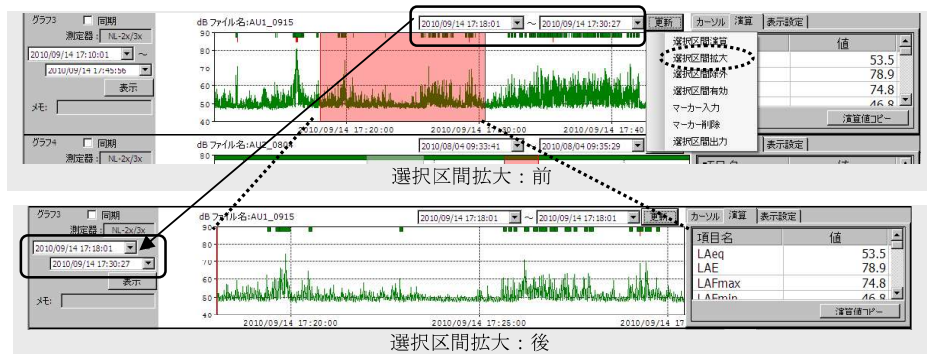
グラフ3 □ 同期
測定器： NL-2x/3x
2010/09/14 17:10:01 ～
2010/09/14 17:45:56
表示
メモ:

dB ファイル名:AU1_0915
2010/09/14 17:18:01 ～ 2010/09/14 17:30:27 更新
90
80
70
60
50
40
2010/09/14 17:20:00
2010/09/14 17:30:00
2010/09/14 17:40

カーソル 演算 表示設定
値
選択区間演算
選択区間拡大
選択区間除外
選択区間有効
マーカー入力
マーカー削除
選択区間出力
53.5
78.9
74.8
46.8
演算値コピー

グラフ4 □ 同期
測定器： NL-2x/3x
dB ファイル名:AU1_0804
2010/08/04 09:33:41 ～ 2010/08/04 09:35:29 更新
80
カーソル 演算 表示設定
値

選択区間拡大：前

グラフ3 □ 同期
測定器： NL-2x/3x
2010/09/14 17:18:01
2010/09/14 17:30:27
表示
メモ:

dB ファイル名:AU1_0915
2010/09/14 17:18:01 ～ 2010/09/14 17:18:01 更新
90
80
70
60
50
40
2010/09/14 17:20:00
2010/09/14 17:25:00
2010/09/14 17

カーソル 演算 表示設定
項目名 値
LAeq 53.5
LAE 78.9
LAFmax 74.8
LAFmin 46.8
演算値コピー

選択区間拡大：後